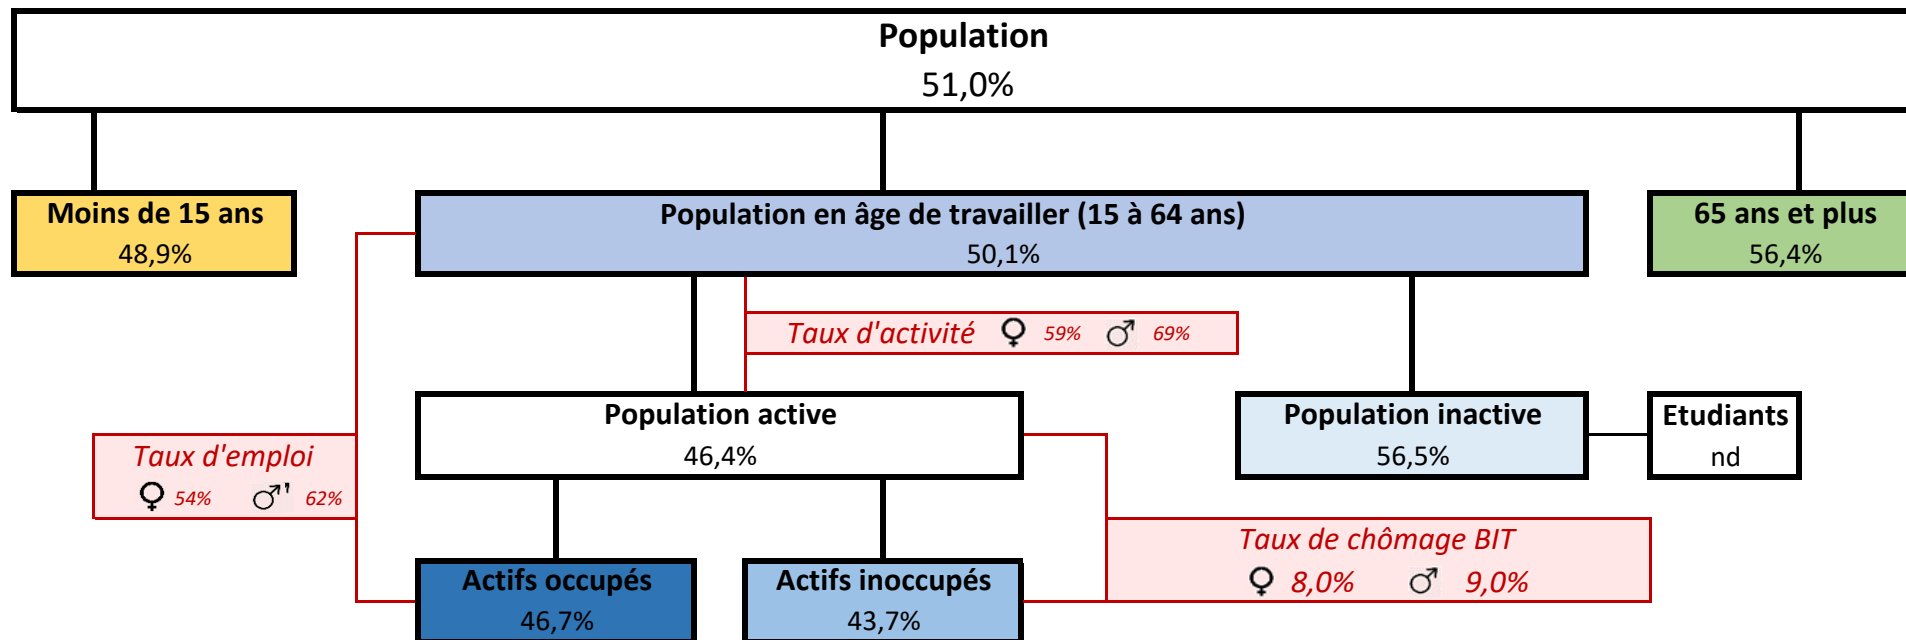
Population
51,0%

Moins de 15 ans
48,9%

Population en âge de travailler (15 à 64 ans)
50,1%

65 ans et plus
56,4%

Taux d'activité ♀ 59% ♂ 69%

Population active
46,4%

Population inactive
56,5%

Etudiants
nd

Taux d'emploi
♀ 54% ♂ 62%

Taux de chômage BIT
♀ 8,0% ♂ 9,0%

Actifs occupés
46,7%

Actifs inoccupés
43,7%